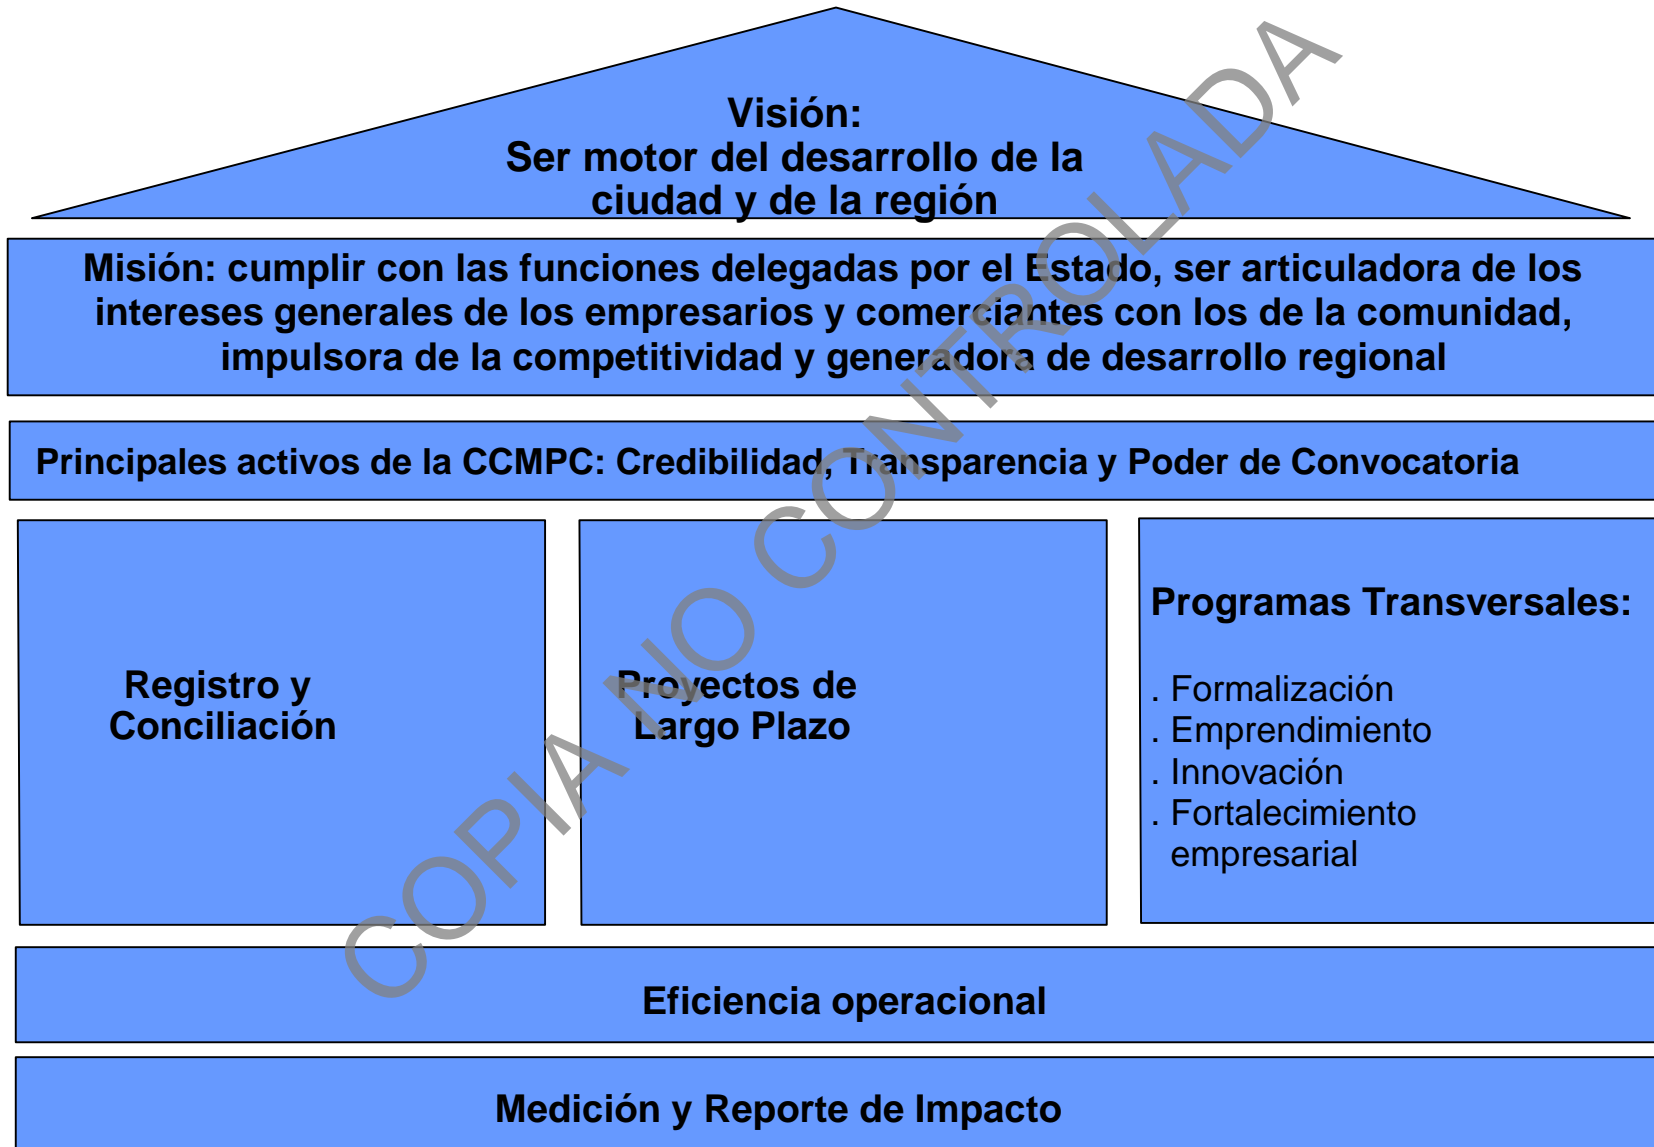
Visión:
Ser motor del desarrollo de la ciudad y de la región

Misión: cumplir con las funciones delegadas por el Estado, ser articuladora de los intereses generales de los empresarios y comerciantes con los de la comunidad, impulsora de la competitividad y generadora de desarrollo regional

Principales activos de la CCMPC: Credibilidad, Transparencia y Poder de Convocatoria

Registro y Conciliación

Proyectos de Largo Plazo

Programas Transversales:

. Formalización
. Emprendimiento
. Innovación
. Fortalecimiento empresarial

Eficiencia operacional

Medición y Reporte de Impacto

COPIA NO CONTROLADA